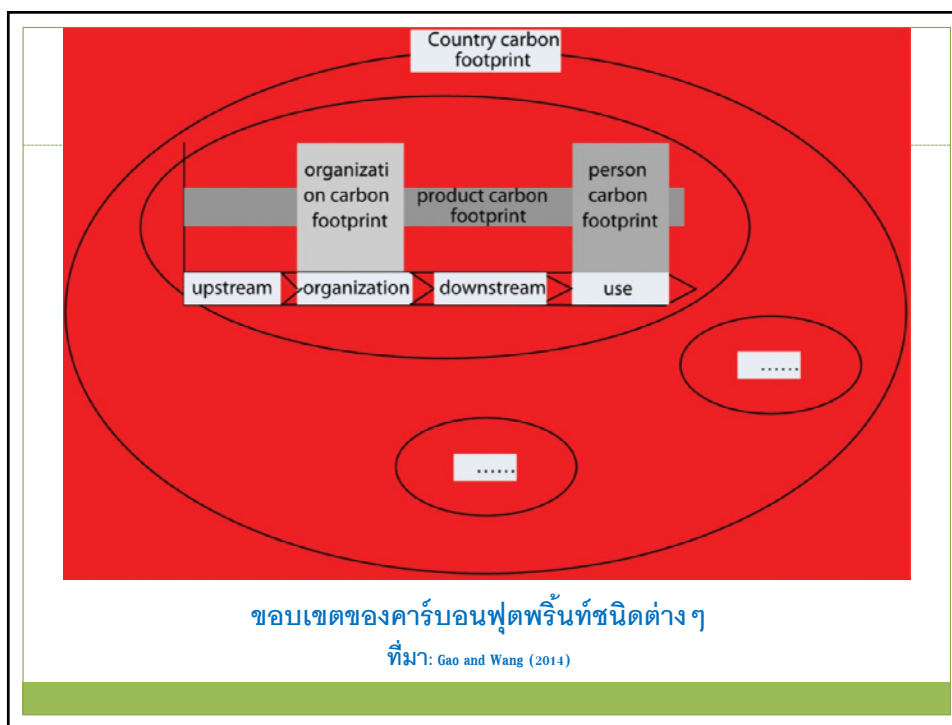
Country carbon footprint

organization carbon footprint

product carbon footprint

person carbon footprint

upstream

organization

downstream

use

......

......

ขอบเขตของคาร์บอนฟุตพริ้นท์ชนิดต่าง ๆ

ที่มา: Gao and Wang (2014)